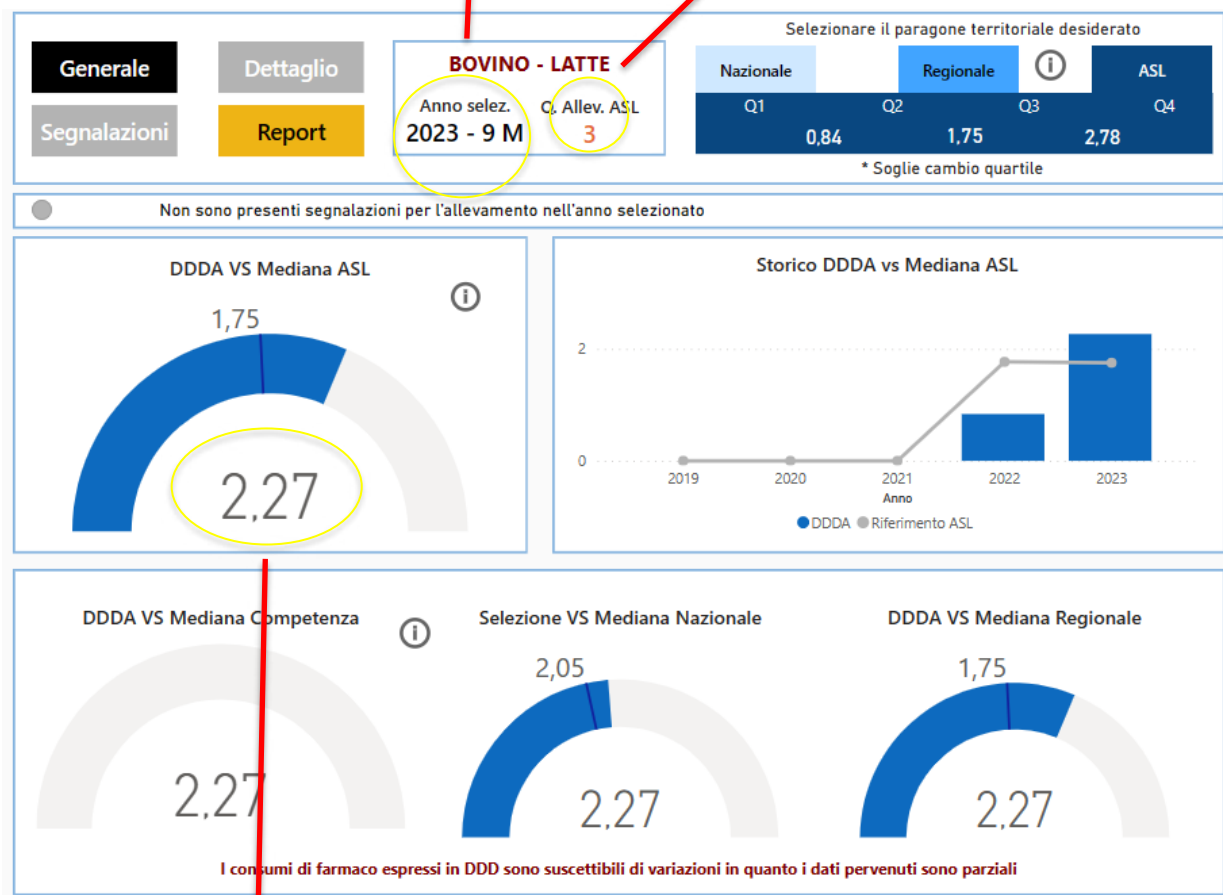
Generale

Dettaglio

Segnalazioni

Report

BOVINO - LATTE

Anno selez.
2023 - 9 M

Q. Allev. ASL
3

Selezionare il paragone territoriale desiderato

Nazionale

Regionale

ASL

Q1

Q2

Q3

Q4

0,84

1,75

2,78

* Soglie cambio quartile

Non sono presenti segnalazioni per l'allevamento nell'anno selezionato

DDDA VS Mediana ASL

1,75

2,27

Storico DDDA vs Mediana ASL

2

0

2019

2020

2021

2022

2023

Anno

DDDA

Riferimento ASL

DDDA VS Mediana Competenza

2,27

Selezione VS Mediana Nazionale

2,05

2,27

DDDA VS Mediana Regionale

1,75

2,27

I consumi di farmaco espressi in DDD sono suscettibili di variazioni in quanto i dati pervenuti sono parziali